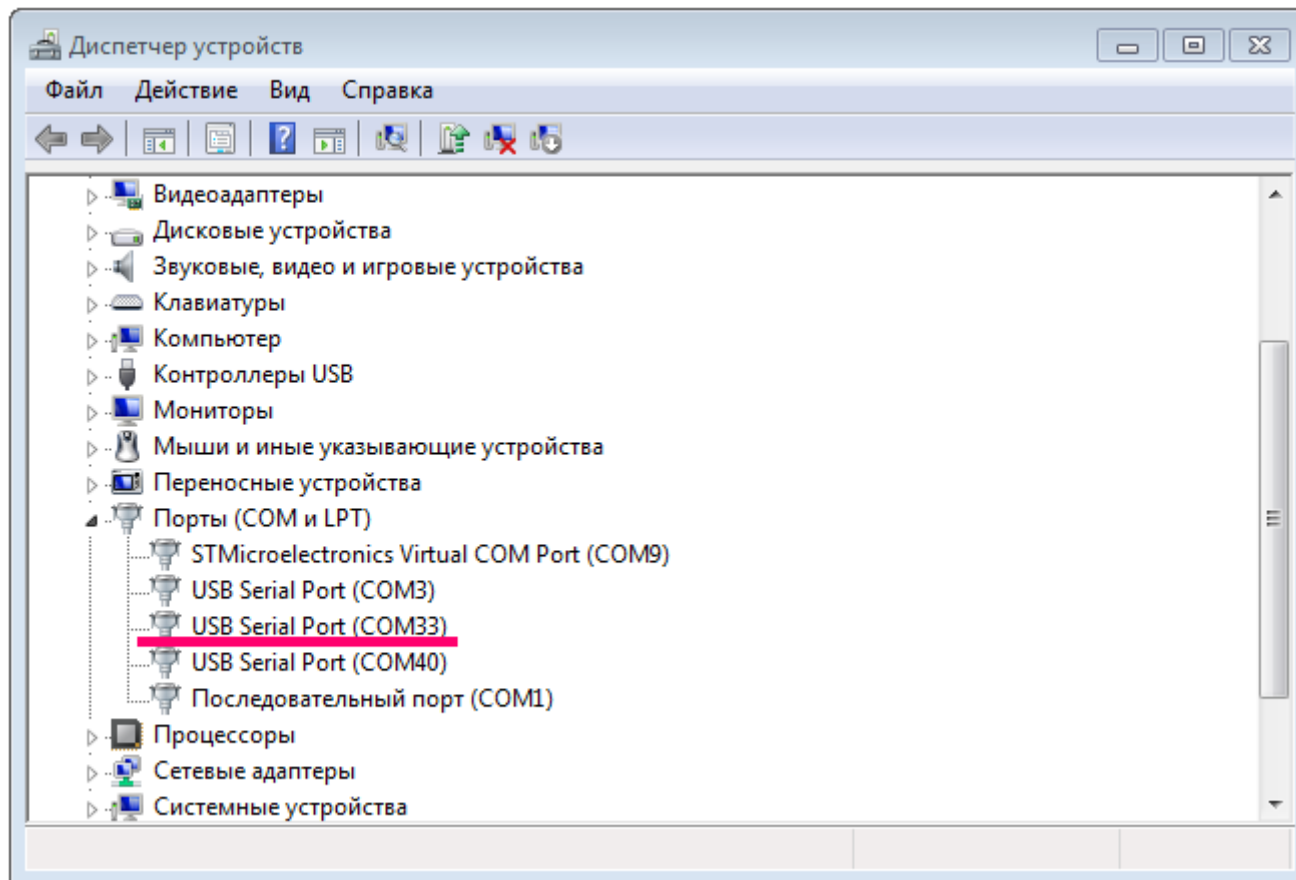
Диспетчер устройств

Файл Действие Вид Справка

Видеоадаптеры
Дисковые устройства
Звуковые, видео и игровые устройства
Клавиатуры
Компьютер
Контроллеры USB
Мониторы
Мыши и иные указывающие устройства
Переносные устройства
Порты (COM и LPT)
STMicroelectronics Virtual COM Port (COM9)
USB Serial Port (COM3)
USB Serial Port (COM33)
USB Serial Port (COM40)
Последовательный порт (COM1)
Процессоры
Сетевые адаптеры
Системные устройства